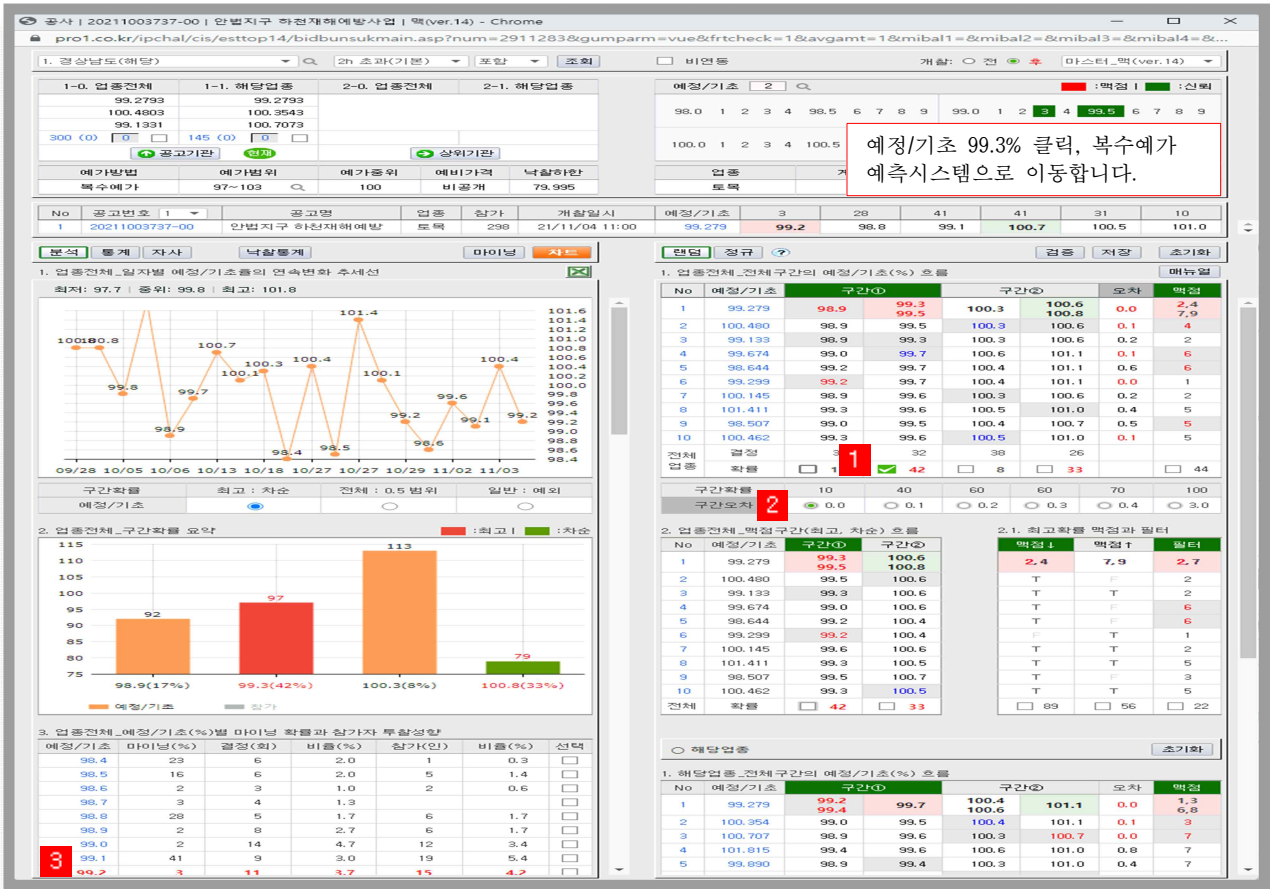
공사 | 20211003737-00 | 안법지구 하천재해예방사업 | 맥(ver.14) - Chrome
pro1.co.kr/ipchal/cis/esttop14/bidbunsukmain.asp?num=2911283&gumparm=vue&frtcheck=1&avgamt=1&mibal1=&mibal2=&mibal3=&mibal4=&...

1. 경상남도(해당) | 2h 초과(기본) | 포함 | 조회 | 비연동 | 개찰: ○ 전 ◉ 후 | 마스터_맥(ver.14)

| 1-0. 업종전체 | 1-1. 해당업종 | 2-0. 업종전체 | 2-1. 해당업종 |
|---|---|---|---|
| 99.2793 | 99.2793 | | |
| 100.4803 | 100.3543 | | |
| 99.1331 | 100.7073 | | |
| 300 (0) 0 | 145 (0) 0 | | |
| 공고기관 현재 | | 상위기관 | |

예정/기초 2 | :적정 | :신뢰
98.0 1 2 3 4 98.5 6 7 8 9 99.0 1 2 3 4 99.5 6 7 8 9
100.0 1 2 3 4 100.5

예정/기초 99.3% 클릭, 복수예가 예측시스템으로 이동합니다.

| 예가방법 | 예가범위 | 예가종위 | 예비가격 | 낙찰하한 |
|---|---|---|---|---|
| 복수예가 | 97~103 | 100 | 비공개 | 79.995 |

업종 | 토목

| No | 공고번호 1 | 공고명 | 업종 | 참가 | 개찰일시 | 예정/기초 | 3 | 28 | 41 | 41 | 31 | 10 |
|---|---|---|---|---|---|---|---|---|---|---|---|---|
| 1 | 20211003737-00 | 안법지구 하천재해예방 | 토목 | 298 | 21/11/04 11:00 | 99.279 | 99.2 | 98.8 | 99.1 | 100.7 | 100.5 | 101.0 |

분석 | 통계 | 자사 | 낙찰통계 | 마이닝 | 차트

1. 업종전체_일자별 예정/기초율의 연속변화 추세선
최저: 97.7 ; 중위: 99.8 ; 최고: 101.8
100.8 100.8 99.8 98.9 99.7 100.7 100.1 100.3 98.4 100.4 98.5 101.4 100.1 99.2 98.6 99.6 99.1 100.4 99.2
101.6 101.4 101.2 101.0 100.8 100.6 100.4 100.2 100.0 99.8 99.6 99.4 99.2 99.0 98.8 98.6 98.4
09/28 10/05 10/06 10/13 10/18 10/27 10/27 10/29 11/02 11/03

| 구간확률 | 최고 : 차순 | 전체 : 0.5 범위 | 일반 : 예외 |
|---|---|---|---|
| 예정/기초 | ◉ | ○ | ○ |

2. 업종전체_구간확률 요약 | :최고 | :차순
115 110 105 100 95 90 85 80 75
92 97 113 79
98.9(17%) 99.3(42%) 100.3(8%) 100.8(33%)
예정/기초 참가

3. 업종전체_예정/기초(%)별 마이닝 확률과 참가자 투찰성향

| 예정/기초 | 마이닝(%) | 결정(회) | 비율(%) | 참가(인) | 비율(%) | 선택 |
|---|---|---|---|---|---|---|
| 98.4 | 23 | 6 | 2.0 | 1 | 0.3 | |
| 98.5 | 16 | 6 | 2.0 | 5 | 1.4 | |
| 98.6 | 2 | 3 | 1.0 | 2 | 0.6 | |
| 98.7 | 3 | 4 | 1.3 | | | |
| 98.8 | 28 | 5 | 1.7 | 6 | 1.7 | |
| 98.9 | 2 | 8 | 2.7 | 6 | 1.7 | |
| 99.0 | 2 | 14 | 4.7 | 12 | 3.4 | |
| 99.1 | 41 | 9 | 3.0 | 19 | 5.4 | |
| 99.2 | 3 | 11 | 3.7 | 15 | 4.2 | |

3

랜덤 | 정규 | ? | 검증 | 저장 | 초기화

1. 업종전체_전체구간의 예정/기초(%) 흐름 | 메뉴얼

| No | 예정/기초 | 구간① | | 구간② | | 오차 | 맥점 |
|---|---|---|---|---|---|---|---|
| 1 | 99.279 | 98.9 | 99.3 99.5 | 100.3 | 100.6 100.8 | 0.0 | 2.4 7.9 |
| 2 | 100.480 | 98.9 | 99.5 | 100.3 | 100.6 | 0.1 | 4 |
| 3 | 99.133 | 98.9 | 99.3 | 100.3 | 100.6 | 0.2 | 2 |
| 4 | 99.674 | 99.0 | 99.7 | 100.6 | 101.1 | 0.1 | 6 |
| 5 | 98.644 | 99.2 | 99.7 | 100.4 | 101.1 | 0.6 | 6 |
| 6 | 99.299 | 99.2 | 99.7 | 100.4 | 101.1 | 0.0 | 1 |
| 7 | 100.145 | 98.9 | 99.6 | 100.3 | 100.6 | 0.2 | 2 |
| 8 | 101.411 | 99.3 | 99.6 | 100.5 | 101.0 | 0.4 | 5 |
| 9 | 98.507 | 99.0 | 99.5 | 100.4 | 100.7 | 0.5 | 5 |
| 10 | 100.462 | 99.3 | 99.6 | 100.5 | 101.0 | 0.1 | 5 |
| 전체 업종 결정 | | 3 | | 38 | 26 | | |
| 확률 | | 1 | 42 | 8 | 33 | | 44 |

1

| 구간확률 | 10 | 40 | 60 | 60 | 70 | 100 |
|---|---|---|---|---|---|---|
| 구간오차 | ◉ 0.0 | ○ 0.1 | ○ 0.2 | ○ 0.3 | ○ 0.4 | ○ 3.0 |

2

2. 업종전체_맥점구간(최고, 차순) 흐름

| No | 예정/기초 | 구간① | 구간② |
|---|---|---|---|
| 1 | 99.279 | 99.3 99.5 | 100.6 100.8 |
| 2 | 100.480 | 99.5 | 100.6 |
| 3 | 99.133 | 99.3 | 100.6 |
| 4 | 99.674 | 99.0 | 100.6 |
| 5 | 98.644 | 99.2 | 100.4 |
| 6 | 99.299 | 99.2 | 100.4 |
| 7 | 100.145 | 99.6 | 100.6 |
| 8 | 101.411 | 99.3 | 100.5 |
| 9 | 98.507 | 99.5 | 100.7 |
| 10 | 100.462 | 99.3 | 100.5 |
| 전체 | 확률 | 42 | 33 |

2.1. 최고확률 맥점과 필터

| 맥점↓ | 맥점↑ | 필터 |
|---|---|---|
| 2.4 | 7.9 | 2.7 |
| T | F | 2 |
| T | T | 2 |
| T | F | 6 |
| T | F | 6 |
| F | F | 1 |
| T | T | 2 |
| T | T | 5 |
| T | F | 3 |
| T | T | 5 |
| 89 | 56 | 22 |

○ 해당업종 | 초기화

1. 해당업종_전체구간의 예정/기초(%) 흐름

| No | 예정/기초 | 구간① | | 구간② | | 오차 | 맥점 |
|---|---|---|---|---|---|---|---|
| 1 | 99.279 | 99.2 99.4 | 99.7 | 100.4 100.6 | 101.1 | 0.0 | 1.3 6.8 |
| 2 | 100.354 | 99.0 | 99.5 | 100.4 | 101.1 | 0.1 | 3 |
| 3 | 100.707 | 98.9 | 99.6 | 100.3 | 100.7 | 0.0 | 7 |
| 4 | 101.815 | 99.4 | 99.6 | 100.6 | 101.0 | 0.8 | 7 |
| 5 | 99.890 | 98.9 | 99.4 | 100.3 | 101.0 | 0.4 | 7 |